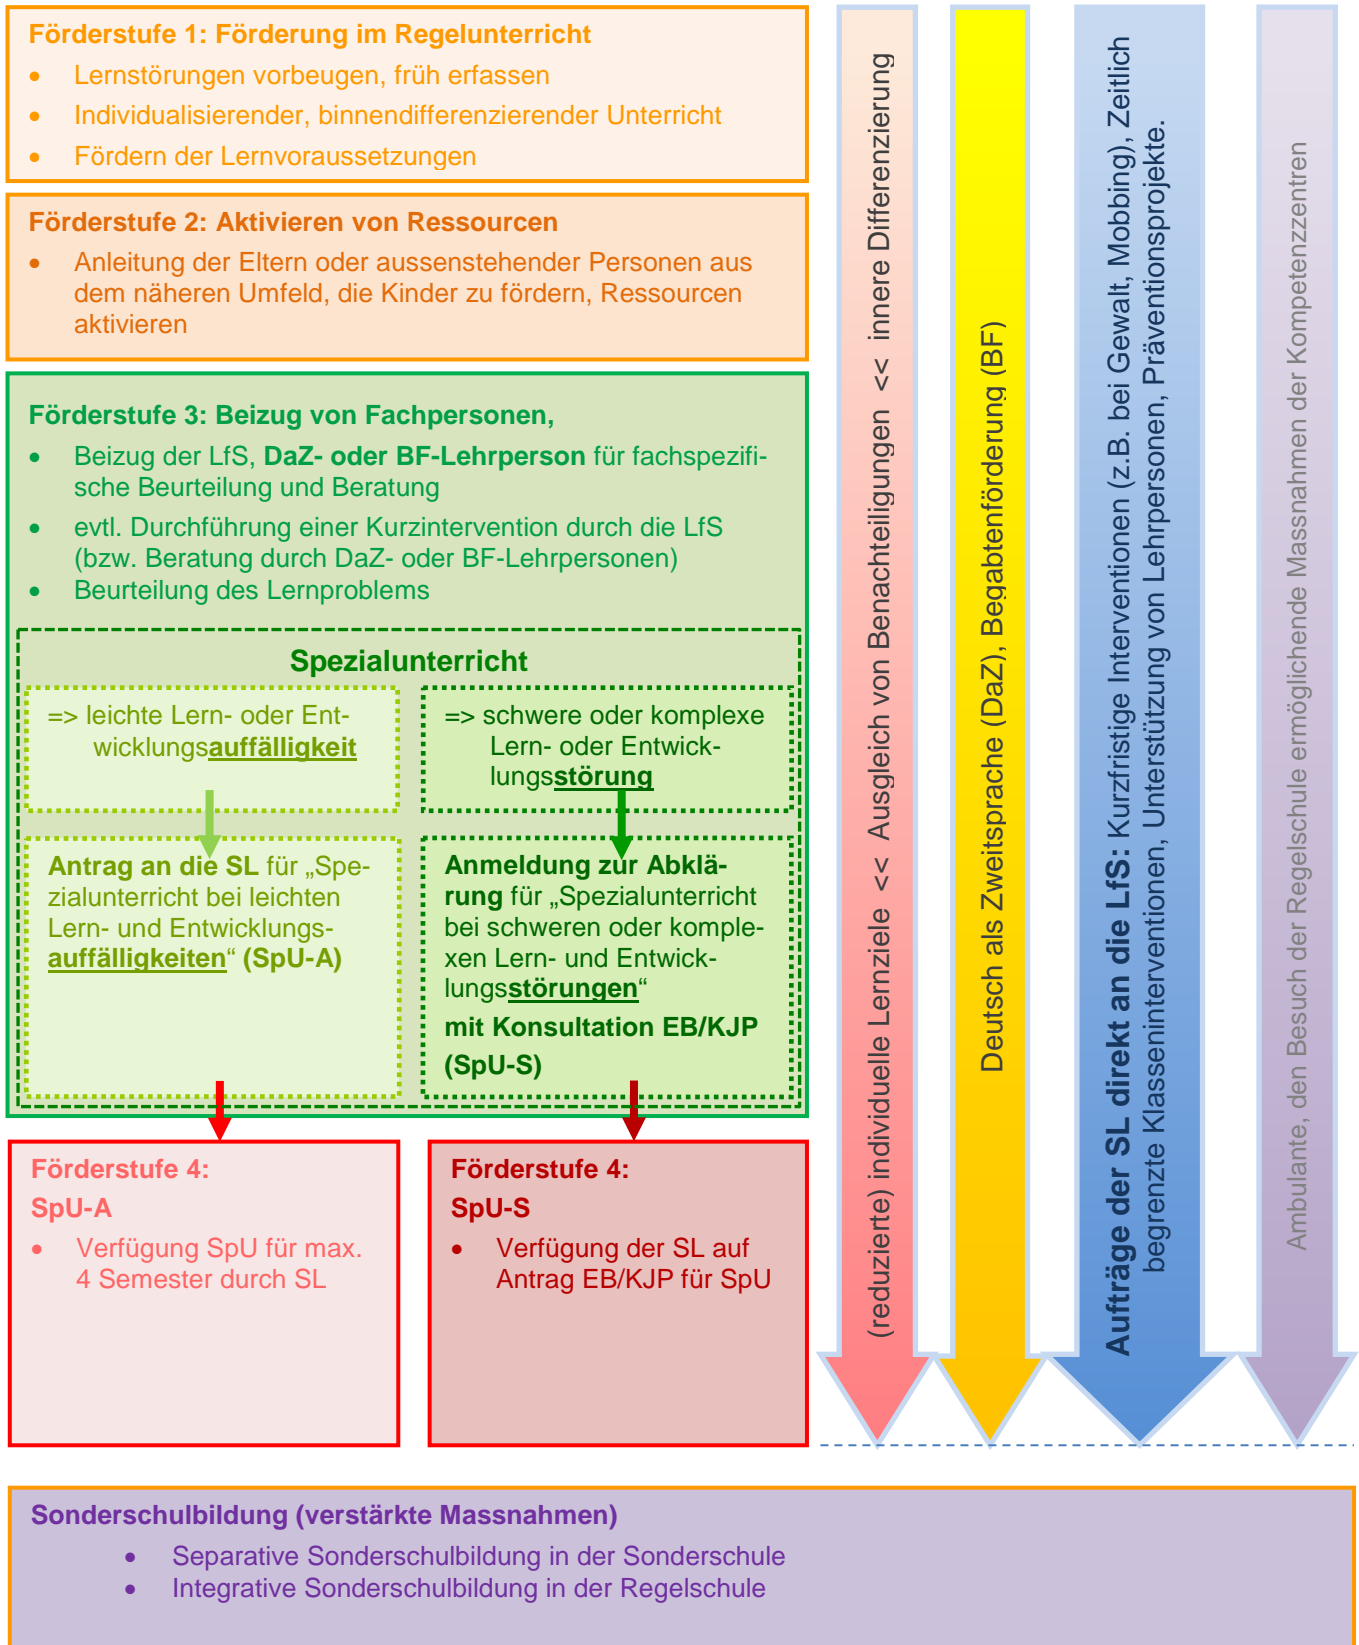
Förderstufe 1: Förderung im Regelunterricht
- Lernstörungen vorbeugen, früh erfassen
- Individualisierender, binnendifferenzierender Unterricht
- Fördern der Lernvoraussetzungen

Förderstufe 2: Aktivieren von Ressourcen
- Anleitung der Eltern oder aussenstehender Personen aus dem näheren Umfeld, die Kinder zu fördern, Ressourcen aktivieren

Förderstufe 3: Beizug von Fachpersonen,
- Beizug der LfS, DaZ- oder BF-Lehrperson für fachspezifische Beurteilung und Beratung
- evtl. Durchführung einer Kurzintervention durch die LfS (bzw. Beratung durch DaZ- oder BF-Lehrpersonen)
- Beurteilung des Lernproblems

Spezialunterricht

=> leichte Lern- oder Entwicklungsauffälligkeit

=> schwere oder komplexe Lern- oder Entwicklungsstörung

Antrag an die SL für „Spezialunterricht bei leichten Lern- und Entwicklungsauffälligkeiten“ (SpU-A)

Anmeldung zur Abklärung für „Spezialunterricht bei schweren oder komplexen Lern- und Entwicklungsstörungen“
mit Konsultation EB/KJP (SpU-S)

Förderstufe 4:
SpU-A
- Verfügung SpU für max. 4 Semester durch SL

Förderstufe 4:
SpU-S
- Verfügung der SL auf Antrag EB/KJP für SpU

(reduzierte) individuelle Lernziele << Ausgleich von Benachteiligungen << innere Differenzierung

Deutsch als Zweitsprache (DaZ), Begabtenförderung (BF)

Aufträge der SL direkt an die LfS: Kurzfristige Interventionen (z.B. bei Gewalt, Mobbing), Zeitlich begrenzte Klasseninterventionen, Unterstützung von Lehrpersonen, Präventionsprojekte.

Ambulante, den Besuch der Regelschule ermöglichende Massnahmen der Kompetenzzentren

Sonderschulbildung (verstärkte Massnahmen)
- Separative Sonderschulbildung in der Sonderschule
- Integrative Sonderschulbildung in der Regelschule